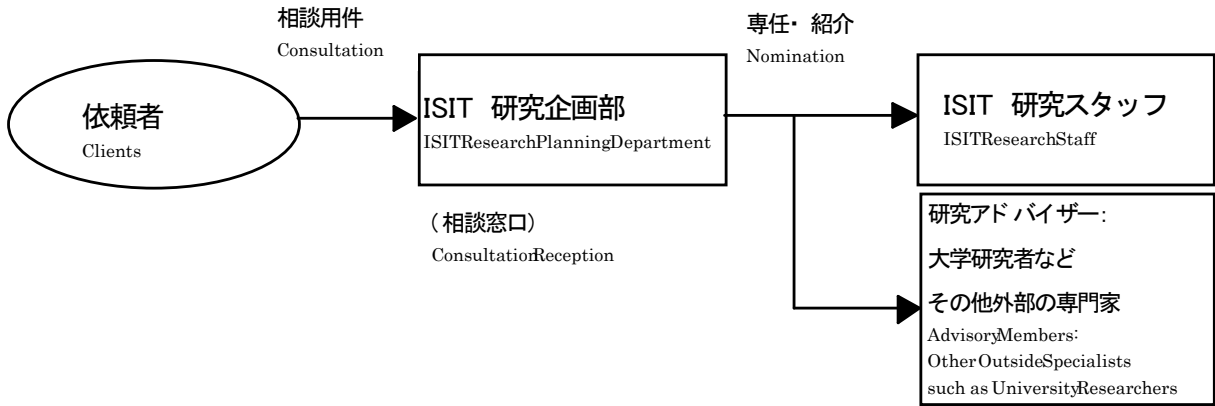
相談用件
Consultation

依頼者
Clients

ISIT 研究企画部
ISITResearchPlanningDepartment

（相談窓口）
ConsultationReception

専任・紹介
Nomination

ISIT 研究スタッフ
ISITResearchStaff

研究アドバイザー:
大学研究者など
その他外部の専門家
AdvisoryMembers:
OtherOutsideSpecialists
such as UniversityResearchers